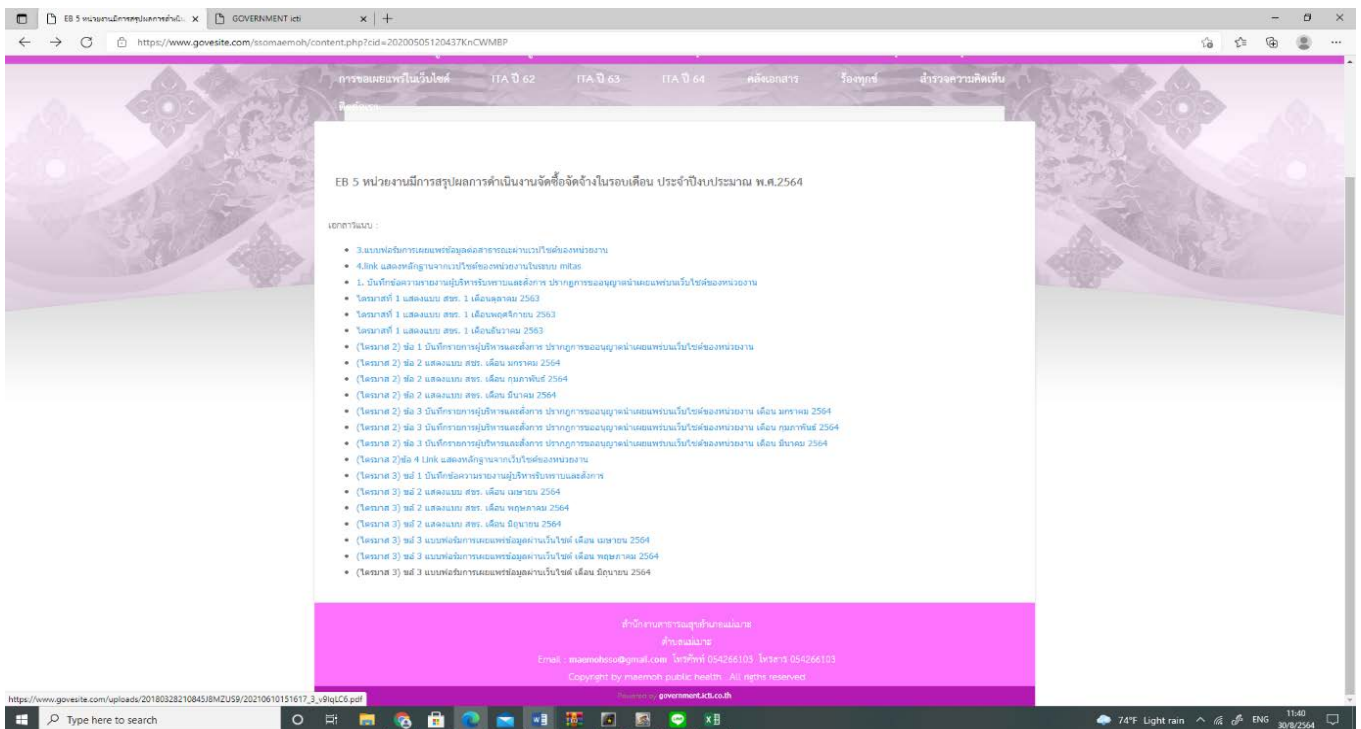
EB 5 หน่วยงานมีการสรุปผลการดำเนิน... × GOVERNMENT icti × +

https://www.govesite.com/ssomaemoh/content.php?cid=20200505120437KnCWMBP

การขอเผยแพร่ในเว็บไซต์ ITA ปี 62 ITA ปี 63 ITA ปี 64 คลังเอกสาร ร้องทุกข์ สำรวจความคิดเห็น ติดต่อเรา

EB 5 หน่วยงานมีการสรุปผลการดำเนินงานจัดซื้อจัดจ้างในรอบเดือน ประจำปีงบประมาณ พ.ศ.2564

เอกสารแนบ :

- 3.แบบฟอร์มการเผยแพร่ข้อมูลต่อสาธารณะผ่านเว็บไซต์ของหน่วยงาน
- 4.link แสดงหลักฐานจากเว็บไซต์ของหน่วยงานในระบบ mitas
- 1. บันทึกข้อความรายงานผู้บริหารรับทราบและสั่งการ ปรากฏการขออนุญาตนำเผยแพร่บนเว็บไซต์ของหน่วยงาน
- ไตรมาสที่ 1 แสดงแบบ สขร. 1 เดือนตุลาคม 2563
- ไตรมาสที่ 1 แสดงแบบ สขร. 1 เดือนพฤศจิกายน 2563
- ไตรมาสที่ 1 แสดงแบบ สขร. 1 เดือนธันวาคม 2563
- (ไตรมาส 2) ข้อ 1 บันทึกรายการผู้บริหารและสั่งการ ปรากฏการขออนุญาตนำเผยแพร่บนเว็บไซต์ของหน่วยงาน
- (ไตรมาส 2) ข้อ 2 แสดงแบบ สขร. เดือน มกราคม 2564
- (ไตรมาส 2) ข้อ 2 แสดงแบบ สขร. เดือน กุมภาพันธ์ 2564
- (ไตรมาส 2) ข้อ 2 แสดงแบบ สขร. เดือน มีนาคม 2564
- (ไตรมาส 2) ข้อ 3 บันทึกรายการผู้บริหารและสั่งการ ปรากฏการขออนุญาตนำเผยแพร่บนเว็บไซต์ของหน่วยงาน เดือน มกราคม 2564
- (ไตรมาส 2) ข้อ 3 บันทึกรายการผู้บริหารและสั่งการ ปรากฏการขออนุญาตนำเผยแพร่บนเว็บไซต์ของหน่วยงาน เดือน กุมภาพันธ์ 2564
- (ไตรมาส 2) ข้อ 3 บันทึกรายการผู้บริหารและสั่งการ ปรากฏการขออนุญาตนำเผยแพร่บนเว็บไซต์ของหน่วยงาน เดือน มีนาคม 2564
- (ไตรมาส 2)ข้อ 4 Link แสดงหลักฐานจากเว็บไซต์ของหน่วยงาน
- (ไตรมาส 3) ข้อ 1 บันทึกข้อความรายงานผู้บริหารรับทราบและสั่งการ
- (ไตรมาส 3) ข้อ 2 แสดงแบบ สขร. เดือน เมษายน 2564
- (ไตรมาส 3) ข้อ 2 แสดงแบบ สขร. เดือน พฤษภาคม 2564
- (ไตรมาส 3) ข้อ 2 แสดงแบบ สขร. เดือน มิถุนายน 2564
- (ไตรมาส 3) ข้อ 3 แบบฟอร์มการเผยแพร่ข้อมูลผ่านเว็บไซต์ เดือน เมษายน 2564
- (ไตรมาส 3) ข้อ 3 แบบฟอร์มการเผยแพร่ข้อมูลผ่านเว็บไซต์ เดือน พฤษภาคม 2564
- (ไตรมาส 3) ข้อ 3 แบบฟอร์มการเผยแพร่ข้อมูลผ่านเว็บไซต์ เดือน มิถุนายน 2564

สำนักงานสาธารณสุขอำเภอแม่เมาะ
อำเภอแม่เมาะ
Email : maemohsso@gmail.com โทรศัพท์ 054266103 โทรสาร 054266103
Copyright by maemoh public health . All rights reserved
Powered by government.icti.co.th

https://www.govesite.com/uploads/20180328210845J8MZUS9/20210610151617_3_v9lqLC6.pdf

Type here to search
74°F Light rain ENG 11:40 30/8/2564